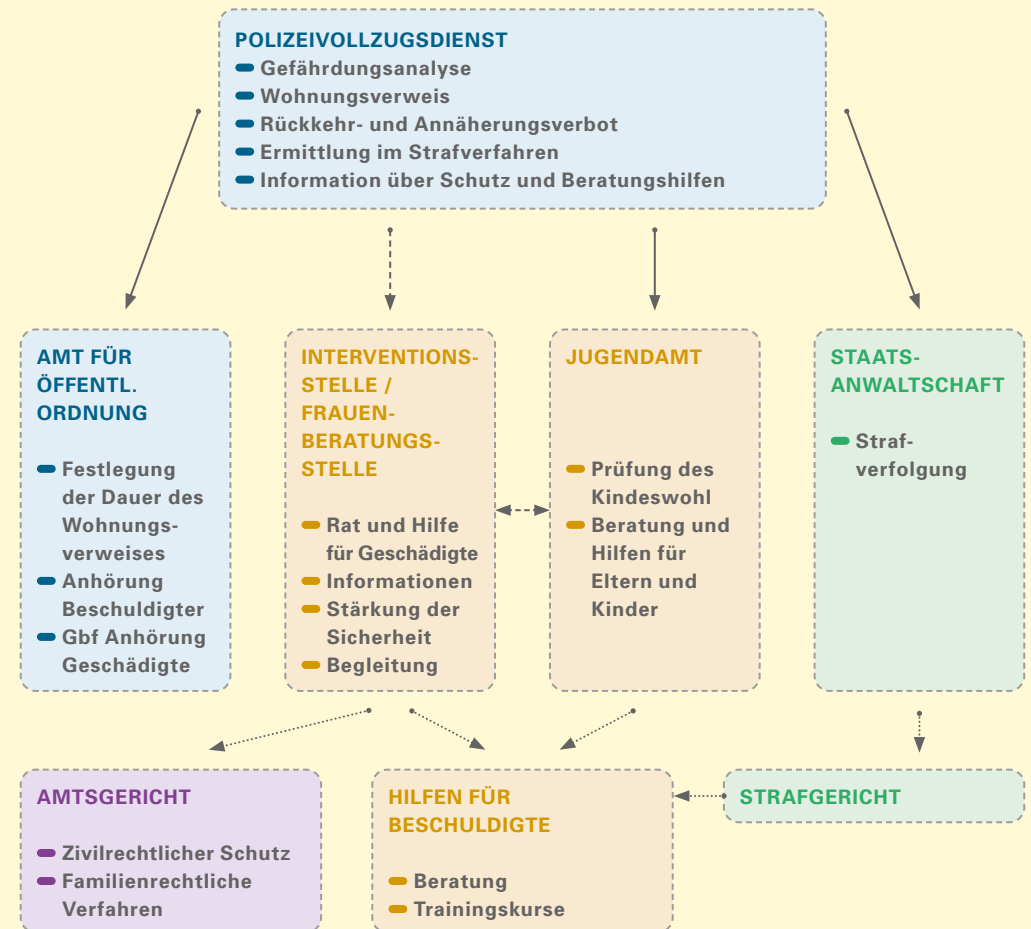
POLIZEIVOLLZUGSDIENST
Gefährdungsanalyse
Wohnungsverweis
Rückkehr- und Annäherungsverbot
Ermittlung im Strafverfahren
Information über Schutz und Beratungshilfen

AMT FÜR ÖFFENTL. ORDNUNG
Festlegung der Dauer des Wohnungsverweises
Anhörung Beschuldigter
Gbf Anhörung Geschädigte

INTERVENTIONSSTELLE / FRAUENBERATUNGSSTELLE
Rat und Hilfe für Geschädigte
Informationen
Stärkung der Sicherheit
Begleitung

JUGENDAMT
Prüfung des Kindeswohl
Beratung und Hilfen für Eltern und Kinder

STAATSANWALTSCHAFT
Strafverfolgung

AMTSGERICHT
Zivilrechtlicher Schutz
Familienrechtliche Verfahren

HILFEN FÜR BESCHULDIGTE
Beratung
Trainingskurse

STRAFGERICHT